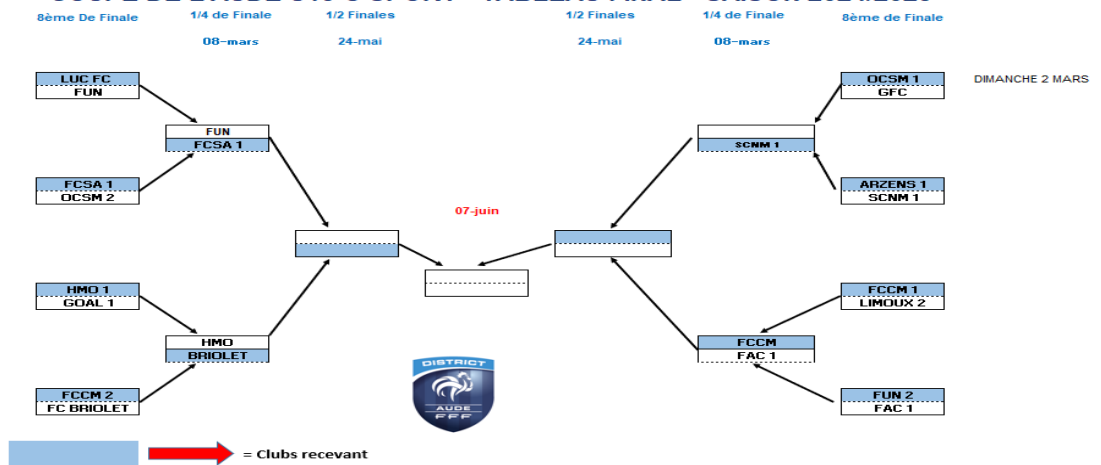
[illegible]

8ème De Finale

1/4 de Finale

08-mars

1/2 Finales

24-mai

1/2 Finales

24-mai

1/4 de Finale

08-mars

8ème de Finale

DIMANCHE 2 MARS

LUC FC
FUN

FUN
FCSA 1

FCSA 1
OCSM 2

HMO 1
GOAL 1

HMO
BRIOLET

FCCM 2
FC BRIOLET

07-juin

OCSM 1
GFC

SCNM 1

ARZENS 1
SCNM 1

FCCM 1
LIMOUX 2

FCCM
FAC 1

FUN 2
FAC 1

DISTRICT
AUDE
FFF

= Clubs recevant